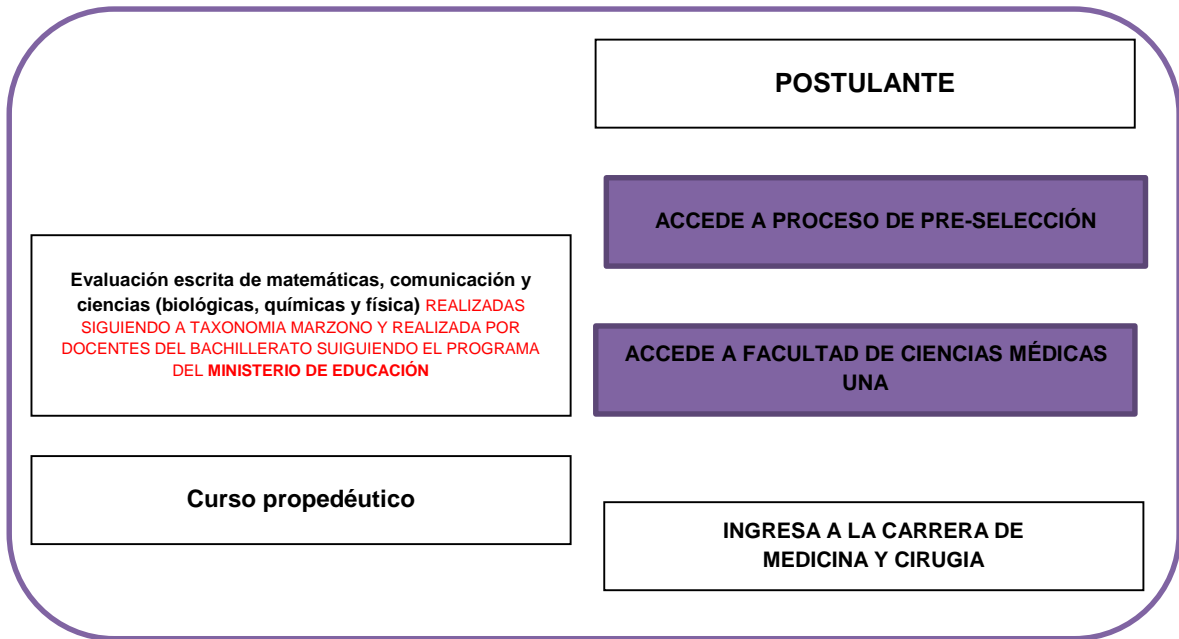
POSTULANTE

ACCEDE A PROCESO DE PRE-SELECCIÓN

Evaluación escrita de matemáticas, comunicación y ciencias (biológicas, químicas y física) REALIZADAS SIGUIENDO A TAXONOMIA MARZONO Y REALIZADA POR DOCENTES DEL BACHILLERATO SUIGUIENDO EL PROGRAMA DEL MINISTERIO DE EDUCACIÓN

ACCEDE A FACULTAD DE CIENCIAS MÉDICAS UNA

Curso propedéutico

INGRESA A LA CARRERA DE MEDICINA Y CIRUGIA